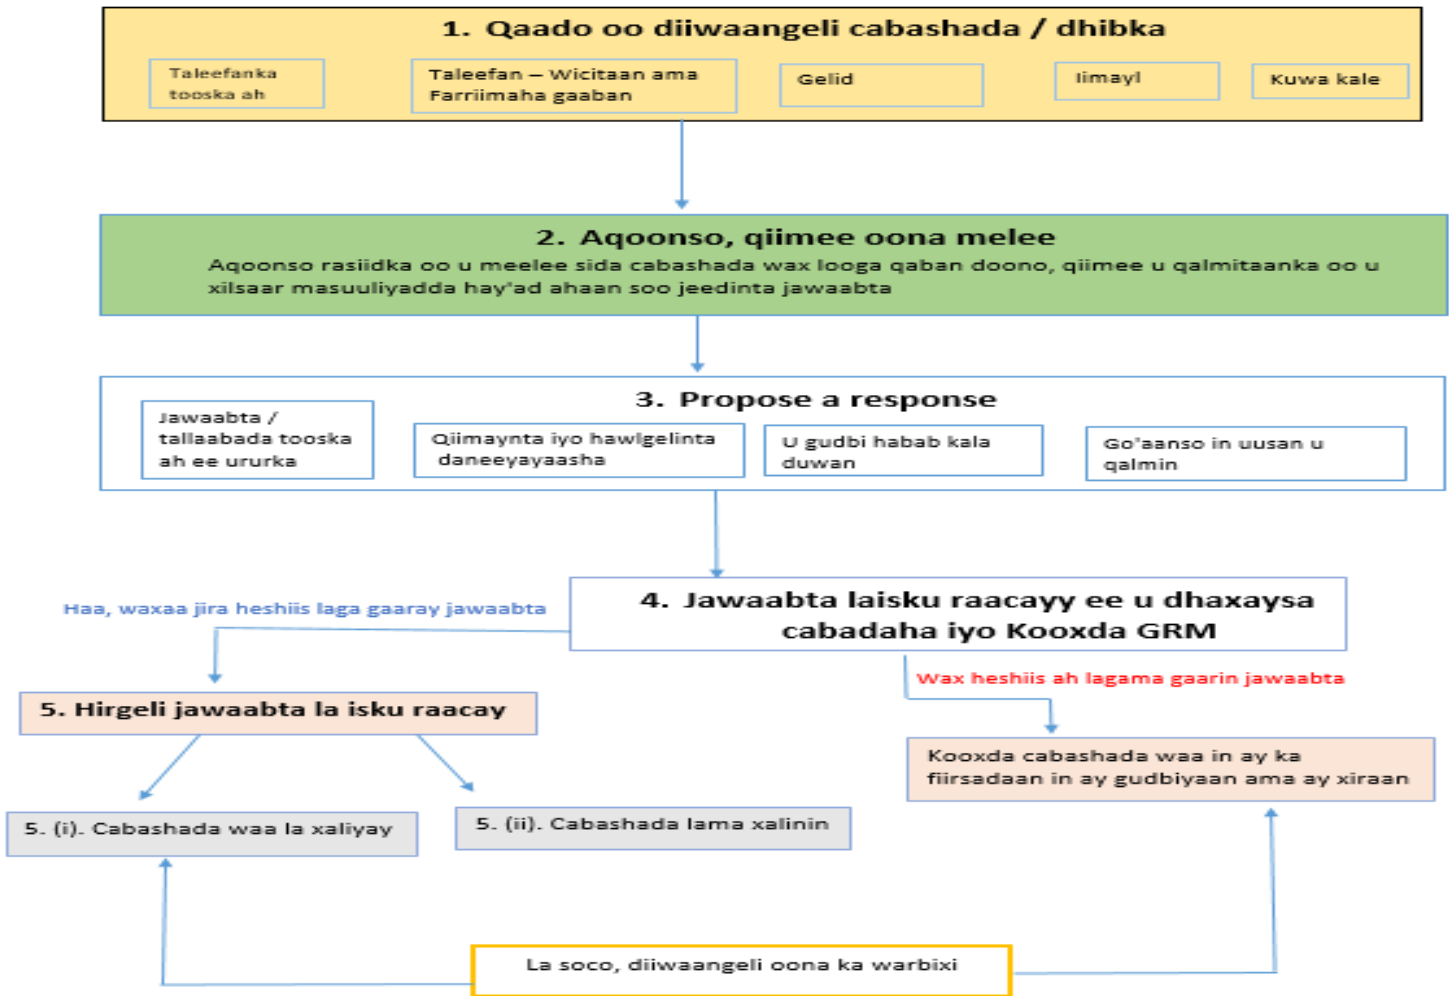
1. Qaado oo diiwaangeli cabashada / dhibka

Taleefanka tooska ah

Taleefan – Wicitaan ama Farriimaha gaaban

Gelid

Iimayl

Kuwa kale

2. Aqoonso, qiimee oona melee

Aqoonso rasiidka oo u meelee sida cabashada wax looga qaban doono, qiimee u qalmitaanka oo u xilsaar masuuliyadda hay'ad ahaan soo jeedinta jawaabta

3. Propose a response

Jawaabta / tallaabada tooska ah ee ururka

Qiimaynta iyo hawlgelinta daneeyayaasha

U gudbi habab kala duwan

Go'aanso in uusan u qalmin

4. Jawaabta laisku raacayy ee u dhaxaysa cabadaha iyo Kooxda GRM

Haa, waxaa jira heshiis laga gaaray jawaabta

Wax heshiis ah lagama gaarin jawaabta

5. Hirgeli jawaabta la isku raacay

Kooxda cabashada waa in ay ka fiirsadaan in ay gudbiyaan ama ay xiraan

5. (i). Cabashada waa la xaliyay

5. (ii). Cabashada lama xalinin

La soco, diiwaangeli oona ka warbixi